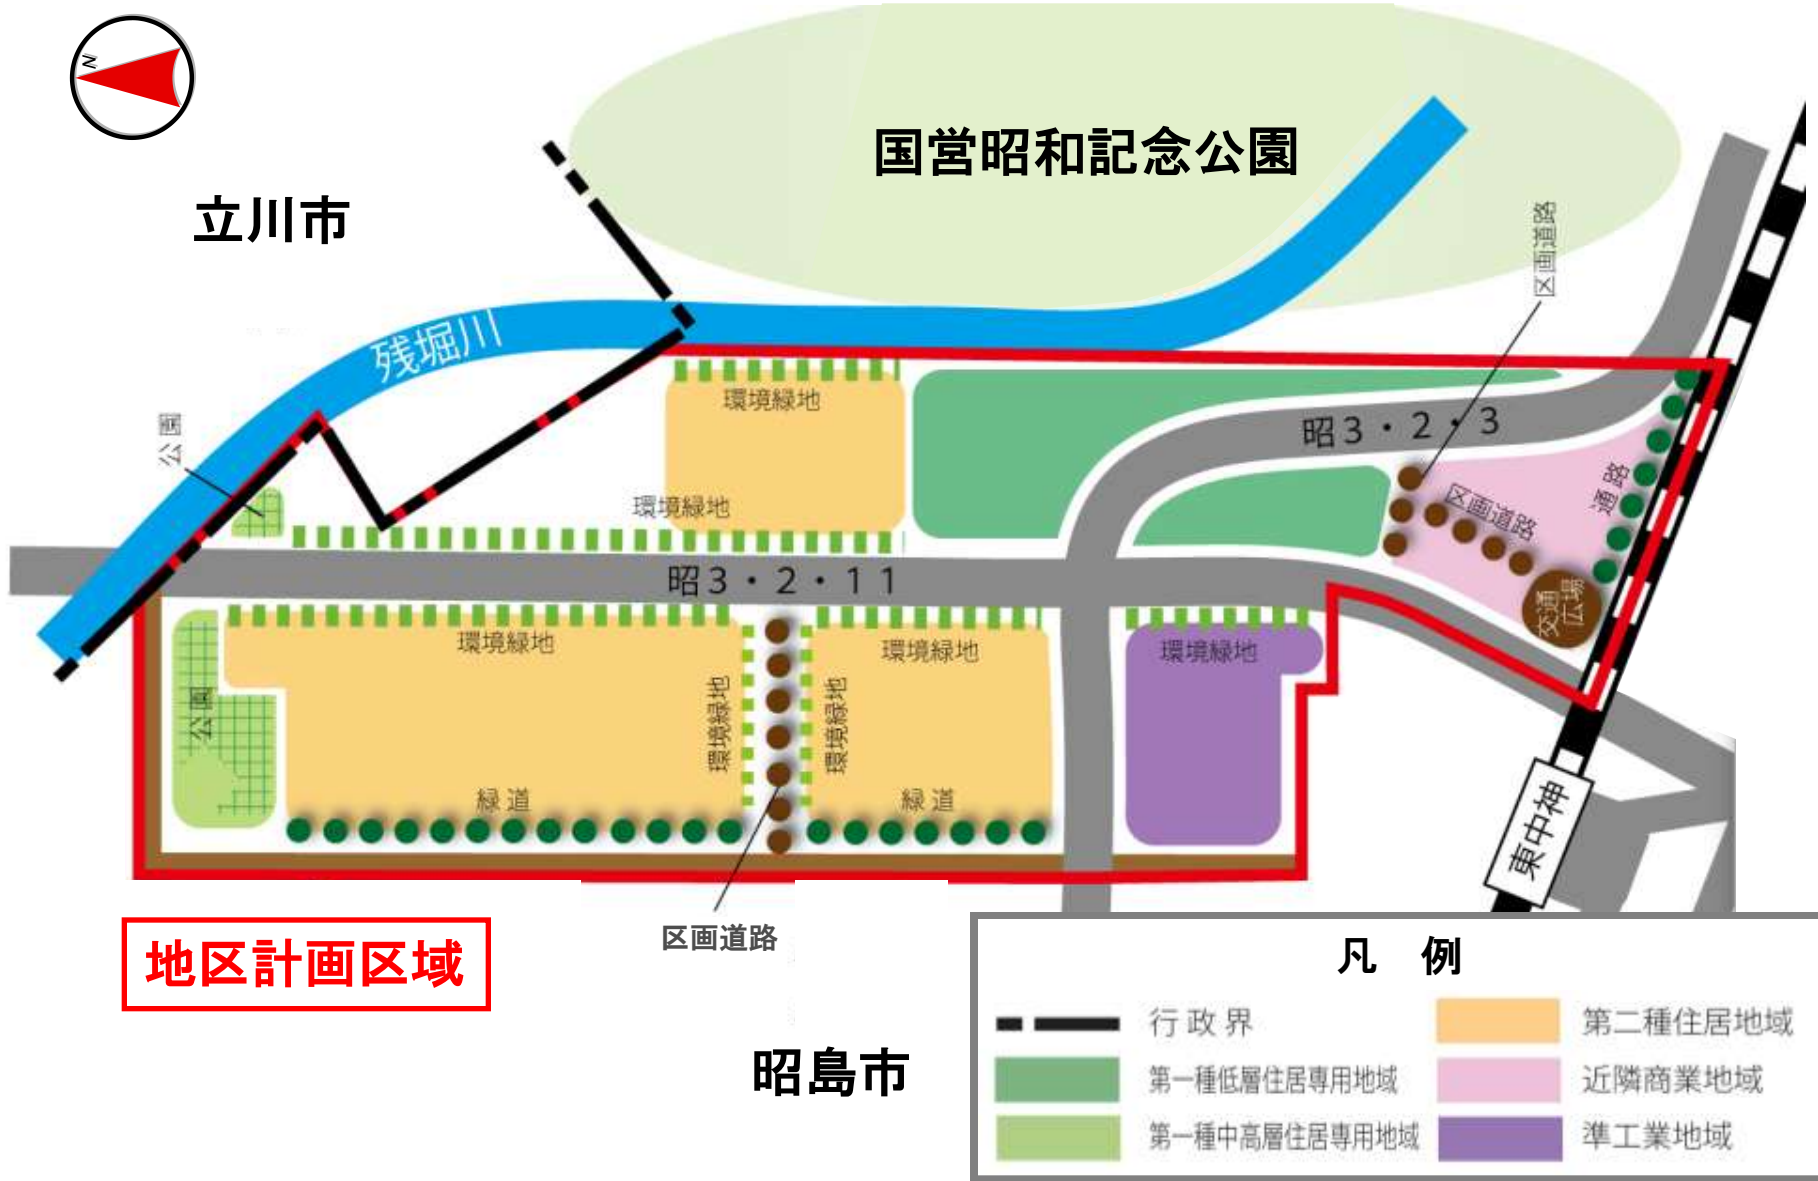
N

国営昭和記念公園

立川市

残堀川

区画道路

環境緑地

公園

環境緑地

昭３・２・３

区画道路

通路

昭３・２・１１

交通広場

環境緑地

環境緑地

環境緑地

公園

環境緑地

環境緑地

緑道

緑道

東中神

区画道路

地区計画区域

昭島市

凡　例

| | 行政界 | | 第二種住居地域 |
|---|---|---|---|
| | 第一種低層住居専用地域 | | 近隣商業地域 |
| | 第一種中高層住居専用地域 | | 準工業地域 |